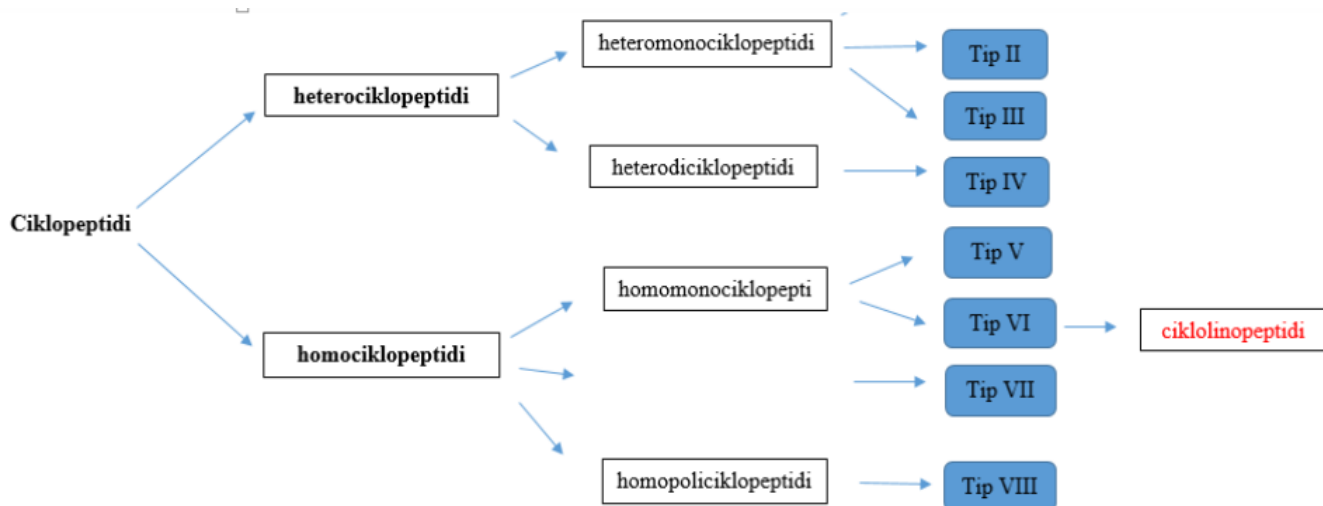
Ciklopeptidi

heterociklopeptidi

homociklopeptidi

heteromonociklopeptidi

heterodiciklopeptidi

homomonociklopepti

homopoliciklopeptidi

Tip II

Tip III

Tip IV

Tip V

Tip VI

Tip VII

Tip VIII

ciklolinopeptidi